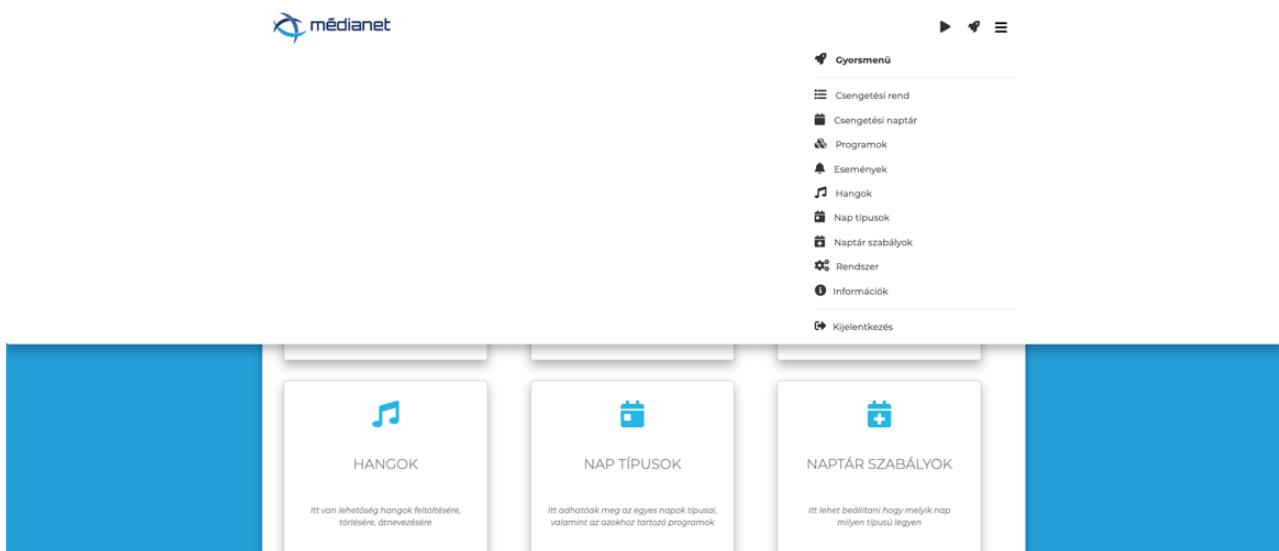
médianet

Gyorsmenü

Csengetési rend

Csengetési naptár

Programok

Események

Hangok

Nap típusok

Naptár szabályok

Rendszer

Információk

Kijelentkezés

HANGOK

Itt van lehetőség hangok feltöltésére, törlésére, átnevezésére

NAP TÍPUSOK

Itt adhatóak meg az egyes napok típusai, valamint az azokhoz tartozó programok

NAPTÁR SZABÁLYOK

Itt lehet beállítani hogy melyik nap milyen típusú legyen